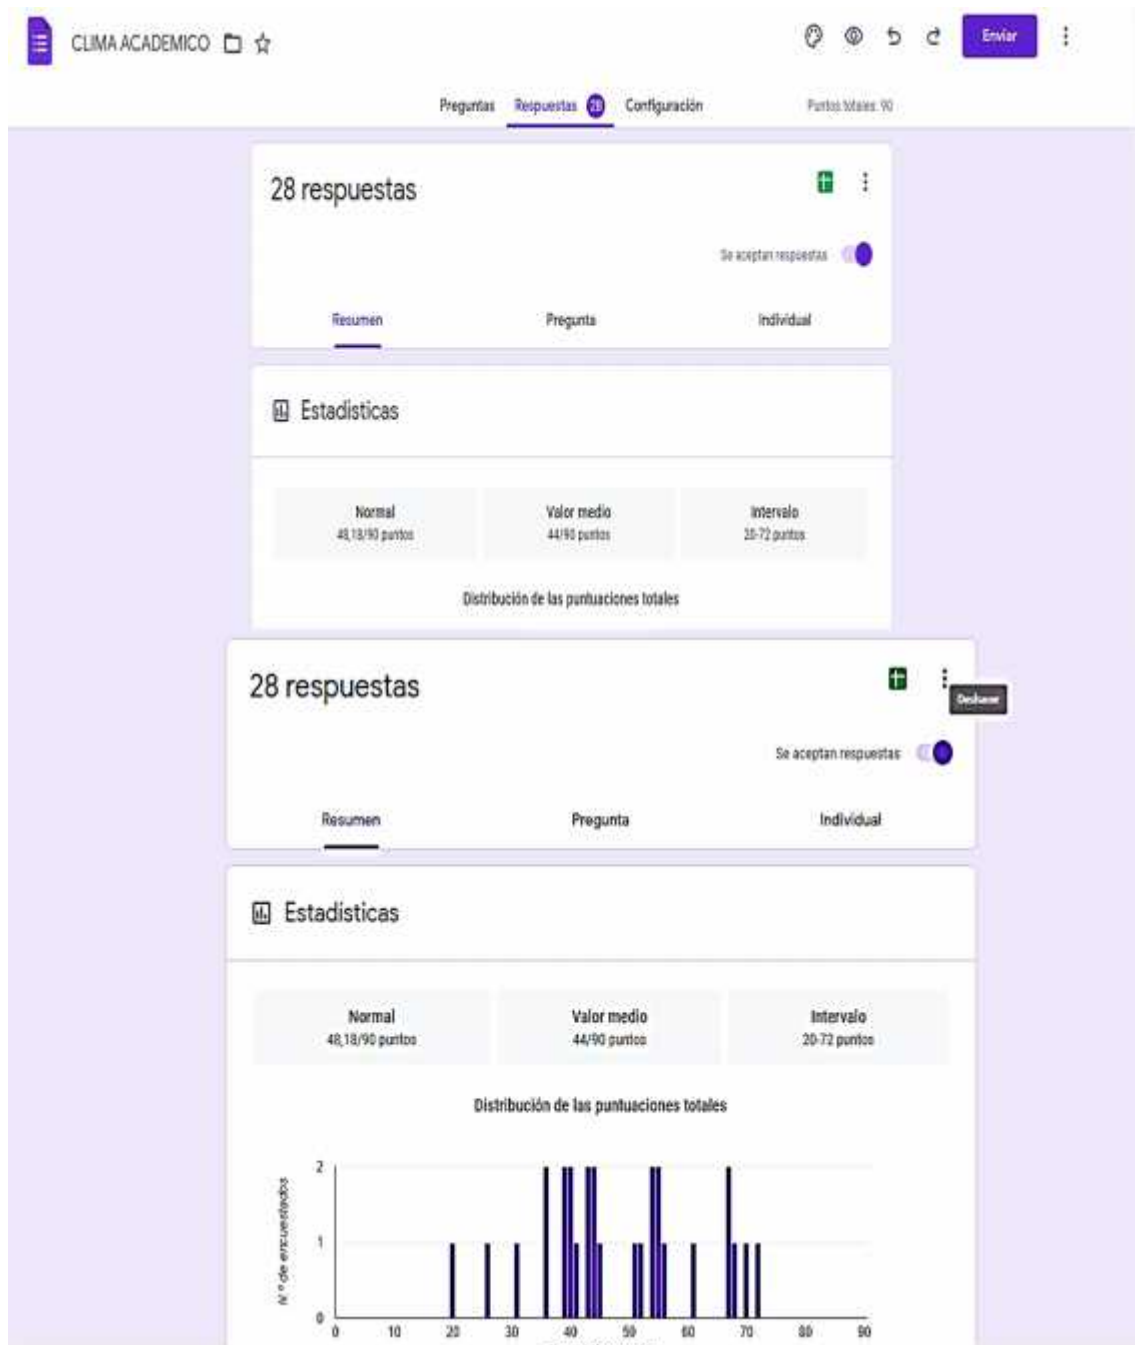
CLIMA ACADEMICO

Enviar

Preguntas Respuestas 28 Configuración Puntos totales: 90

28 respuestas

Se aceptan respuestas

Resumen Pregunta Individual

Estadísticas

| Normal | Valor medio | Intervalo |
|---|---|---|
| 48,18/90 puntos | 44/90 puntos | 20-72 puntos |

Distribución de las puntuaciones totales

28 respuestas

Deshacer

Se aceptan respuestas

Resumen Pregunta Individual

Estadísticas

| Normal | Valor medio | Intervalo |
|---|---|---|
| 48,18/90 puntos | 44/90 puntos | 20-72 puntos |

Distribución de las puntuaciones totales

N.º de encuestados

2
1
0

0 10 20 30 40 50 60 70 80 90